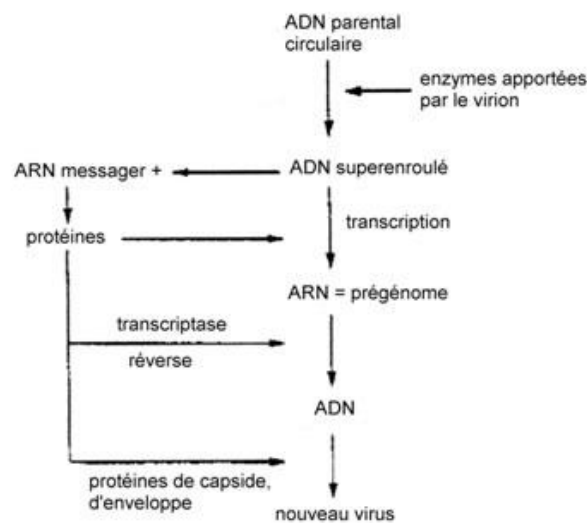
ADN parental circulaire

enzymes apportées par le virion

ARN messager +

ADN superenroulé

transcription

protéines

ARN = prégénome

transcriptase

réverse

ADN

protéines de capside, d'enveloppe

nouveau virus